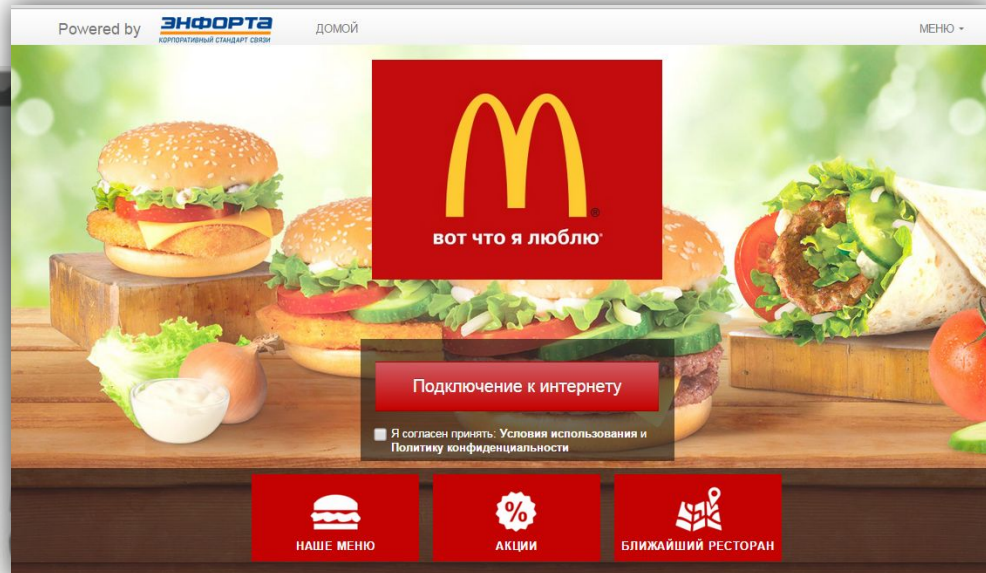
Powered by ЭНФОРТА КОРПОРАТИВНЫЙ СТАНДАРТ СВЯЗИ ДОМОЙ МЕНЮ

M
вот что я люблю

Подключение к интернету

Я согласен принять: Условия использования и Политику конфиденциальности

НАШЕ МЕНЮ

%
АКЦИИ

БЛИЖАЙШИЙ РЕСТОРАН